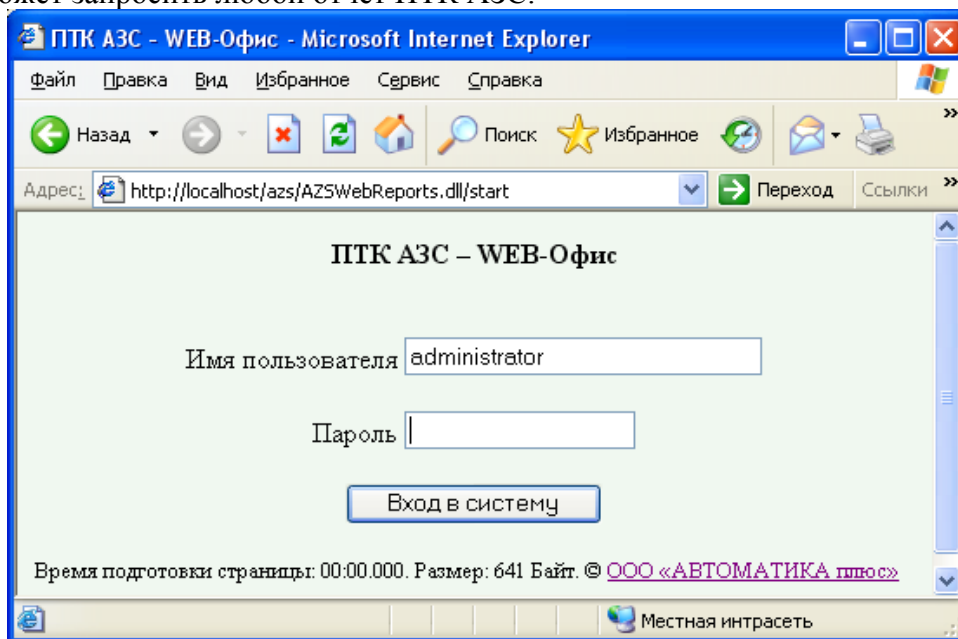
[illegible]

ПТК АЗС - WEB-Офис - Microsoft Internet Explorer

Файл Правка Вид Избранное Сервис Справка

Назад Поиск Избранное

Адрес: http://localhost/azs/AZSWebReports.dll/start Переход Ссылки

ПТК АЗС – WEB-Офис

Имя пользователя administrator

Пароль

Вход в систему

Время подготовки страницы: 00:00.000. Размер: 641 Байт. © ООО «АВТОМАТИКА плюс»

Местная интрасеть